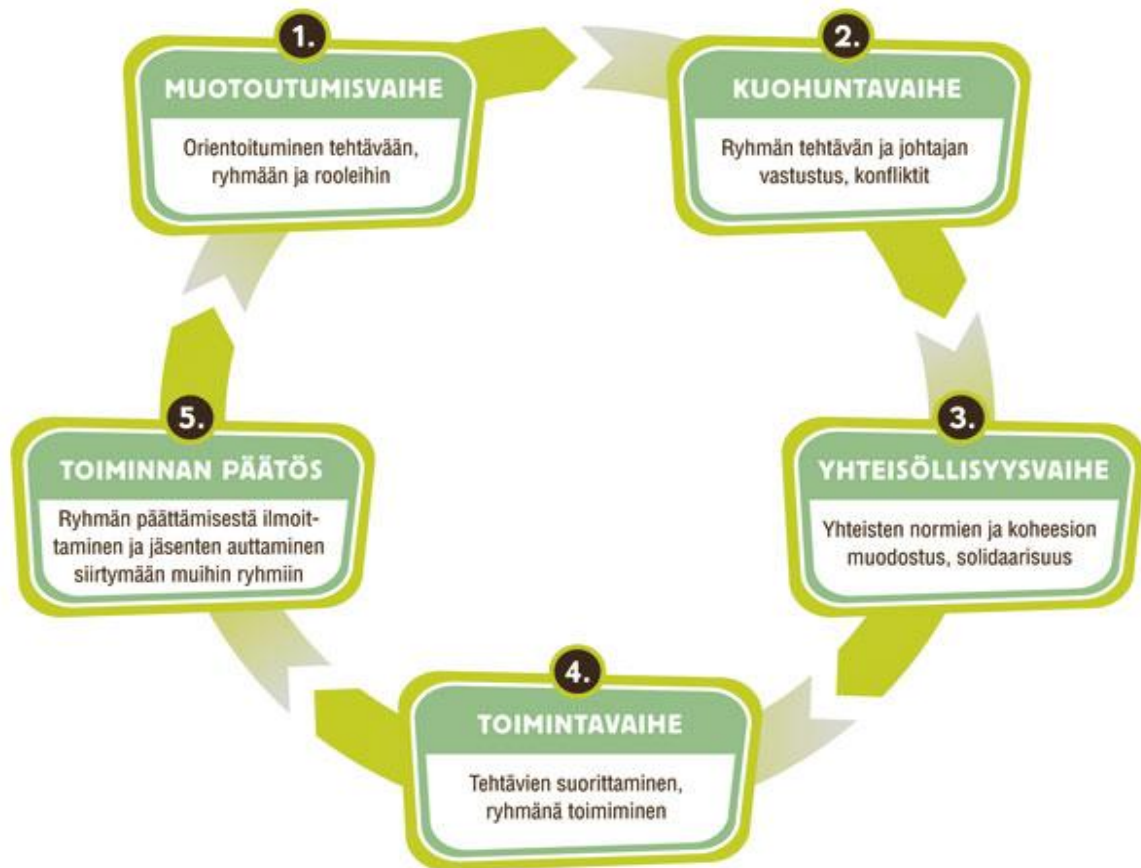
1.
MUOTOUTUMISVAIHE
Orientoituminen tehtävään, ryhmään ja rooleihin

2.
KUOHUNTAVAIHE
Ryhmän tehtävän ja johtajan vastustus, konfliktit

3.
YHTEISÖLLISYYSVAIHE
Yhteisten normien ja koheesion muodostus, solidaarisuus

4.
TOIMINTAVAIHE
Tehtävien suorittaminen, ryhmänä toimiminen

5.
TOIMINNAN PÄÄTÖS
Ryhmän päättämisestä ilmoittaminen ja jäsenten auttaminen siirtymään muihin ryhmiin